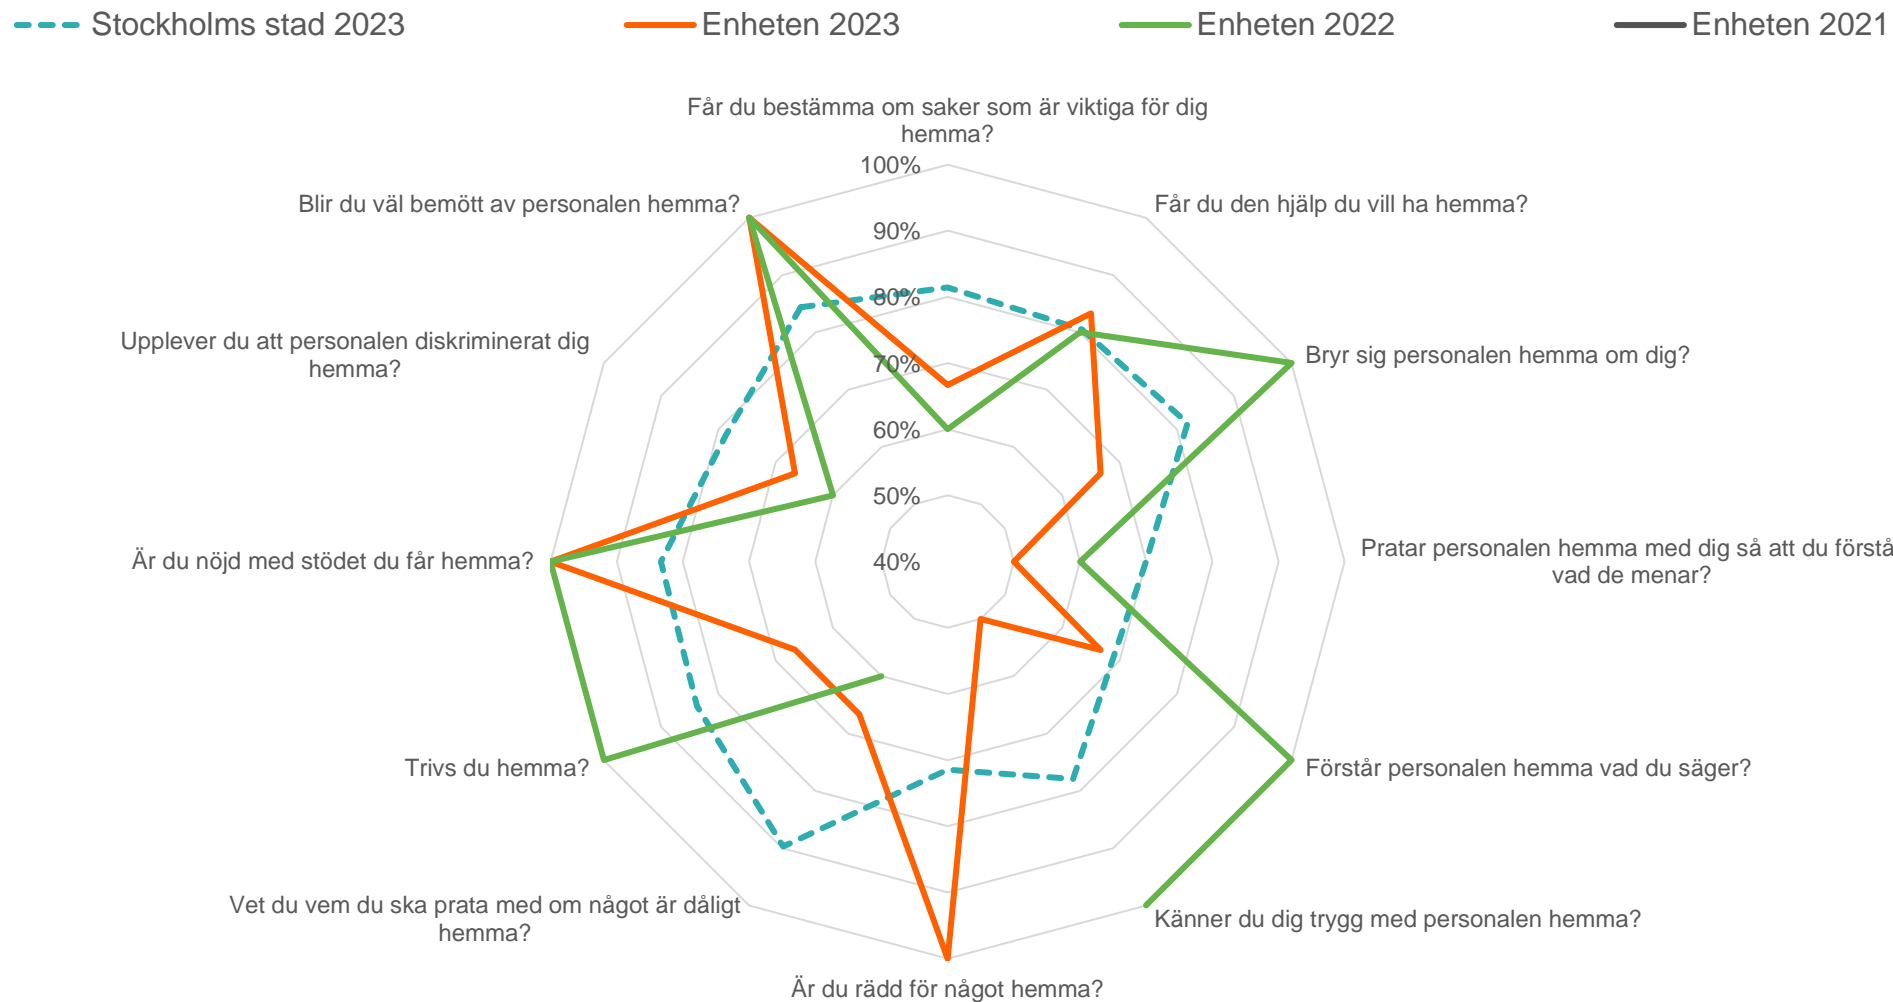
Stockholms stad 2023
Enheten 2023
Enheten 2022
Enheten 2021

Får du bestämma om saker som är viktiga för dig hemma?

100%
90%
80%
70%
60%
50%
40%

Får du den hjälp du vill ha hemma?

Bryr sig personalen hemma om dig?

Pratar personalen hemma med dig så att du förstå vad de menar?

Förstår personalen hemma vad du säger?

Känner du dig trygg med personalen hemma?

Är du rädd för något hemma?

Vet du vem du ska prata med om något är dåligt hemma?

Trivs du hemma?

Är du nöjd med stödet du får hemma?

Upplever du att personalen diskriminerat dig hemma?

Blir du väl bemött av personalen hemma?